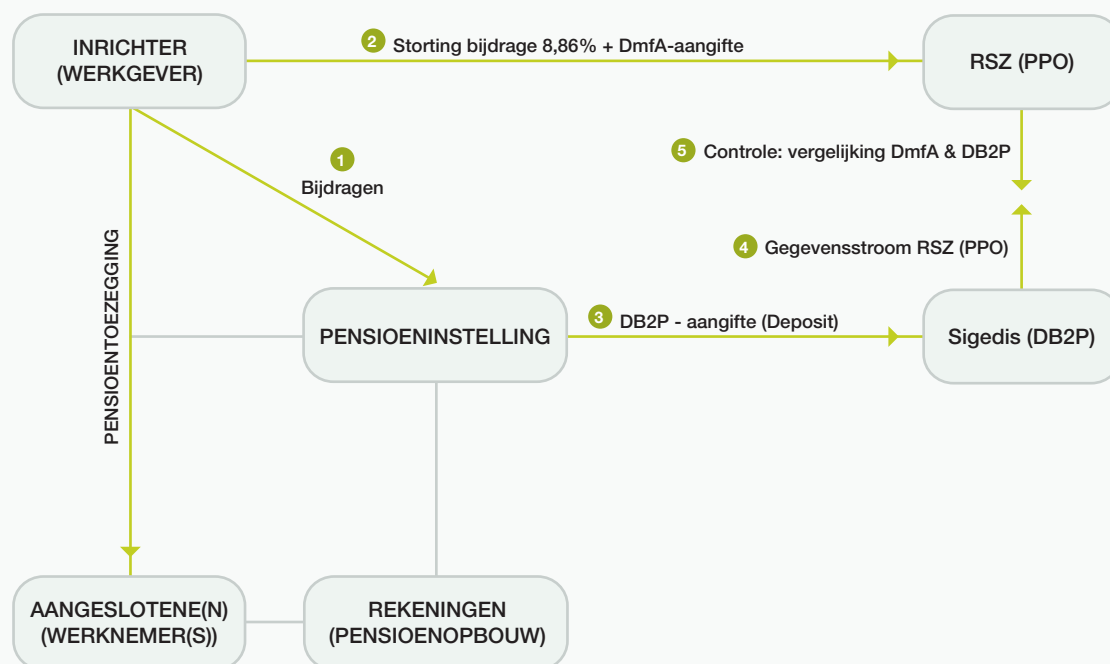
INRICHTER
(WERKGEVER)

2 Storting bijdrage 8,86% + DmfA-aangifte

RSZ (PPO)

1
Bijdragen

5 Controle: vergelijking DmfA & DB2P

4 Gegevensstroom RSZ (PPO)

PENSIOENTOEZEGGING

PENSIOENINSTELLING

3 DB2P - aangifte (Deposit)

Sigedis (DB2P)

AANGESLOTENE(N)
(WERKNEMER(S))

REKENINGEN
(PENSIOENOPBOUW)